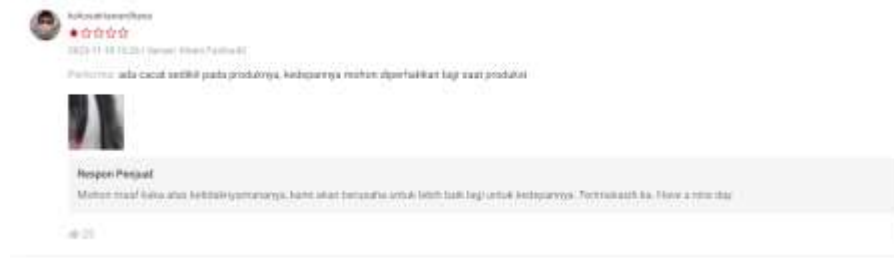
kukusakisaurus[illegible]

★☆☆☆☆

2023-11-19 15:26 | Varian: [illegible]

Performa: ada cacat sedikit pada produknya, kedepannya mohon diperhatikan lagi saat produksi

Respon Penjual

Mohon maaf kaka atas ketidaknyamanannya, kami akan berusaha untuk lebih baik lagi untuk kedepannya. Terimakasih ka. Have a nice day

25